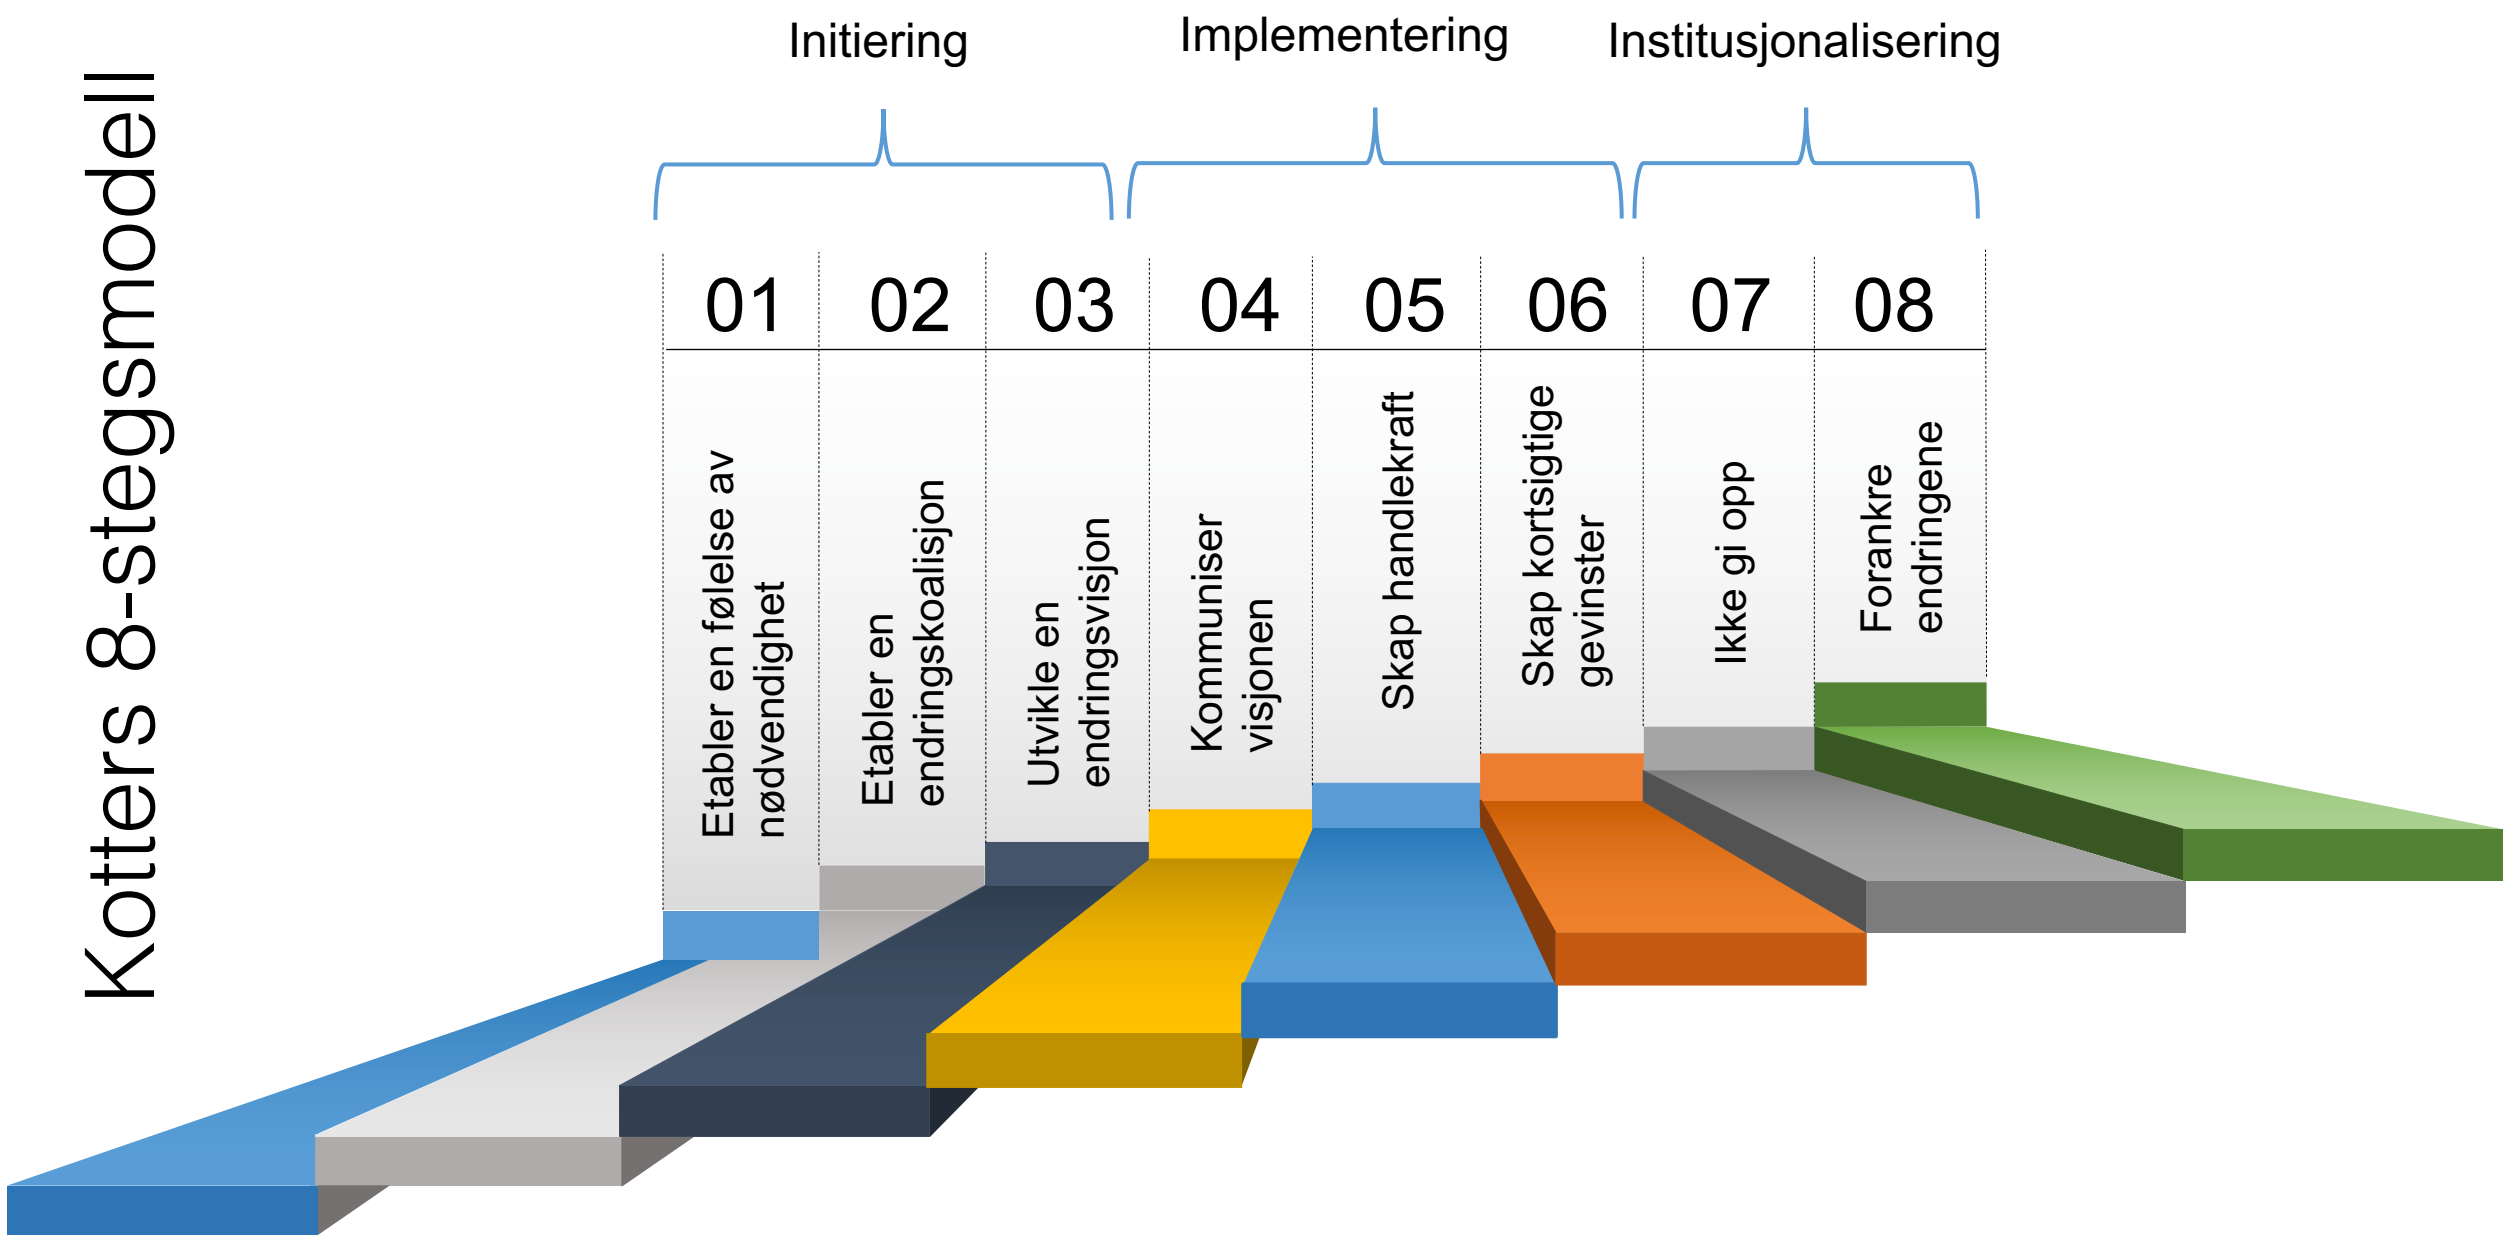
Kotters 8-stegsmodell

Initiering

Implementering

Institusjonalisering

01

Etabler en følelse av nødvendighet

02

Etabler en endringskoalisjon

03

Utvikle en endringsvisjon

04

Kommuniser visjonen

05

Skap handlekraft

06

Skap kortsigtige gevinster

07

Ikke gi opp

08

Forankre endringene